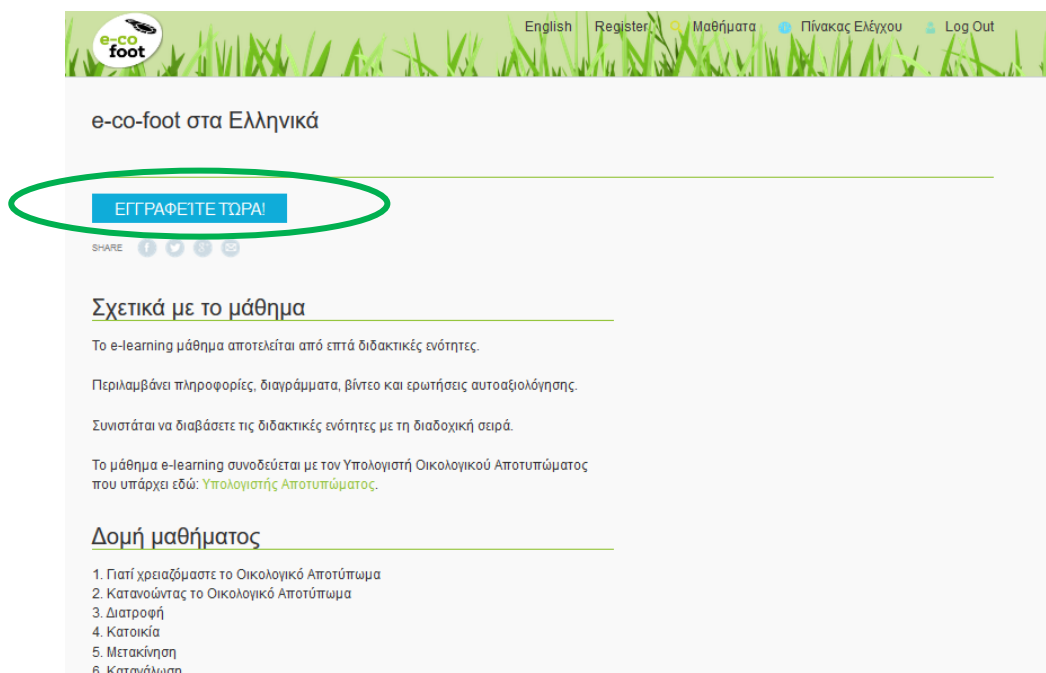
e-co foot

English Register Μαθήματα Πίνακας Ελέγχου Log Out

e-co-foot στα Ελληνικά

ΕΓΓΡΑΦΕΙΤΕ ΤΩΡΑ!

SHARE

Σχετικά με το μάθημα

Το e-learning μάθημα αποτελείται από επτά διδακτικές ενότητες.

Περιλαμβάνει πληροφορίες, διαγράμματα, βίντεο και ερωτήσεις αυτοαξιολόγησης.

Συνιστάται να διαβάσετε τις διδακτικές ενότητες με τη διαδοχική σειρά.

Το μάθημα e-learning συνοδεύεται με τον Υπολογιστή Οικολογικού Αποτυπώματος που υπάρχει εδώ: Υπολογιστής Αποτυπώματος.

Δομή μαθήματος

1. Γιατί χρειαζόμαστε το Οικολογικό Αποτύπωμα
2. Κατανοώντας το Οικολογικό Αποτύπωμα
3. Διατροφή
4. Κατοικία
5. Μετακίνηση
6. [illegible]